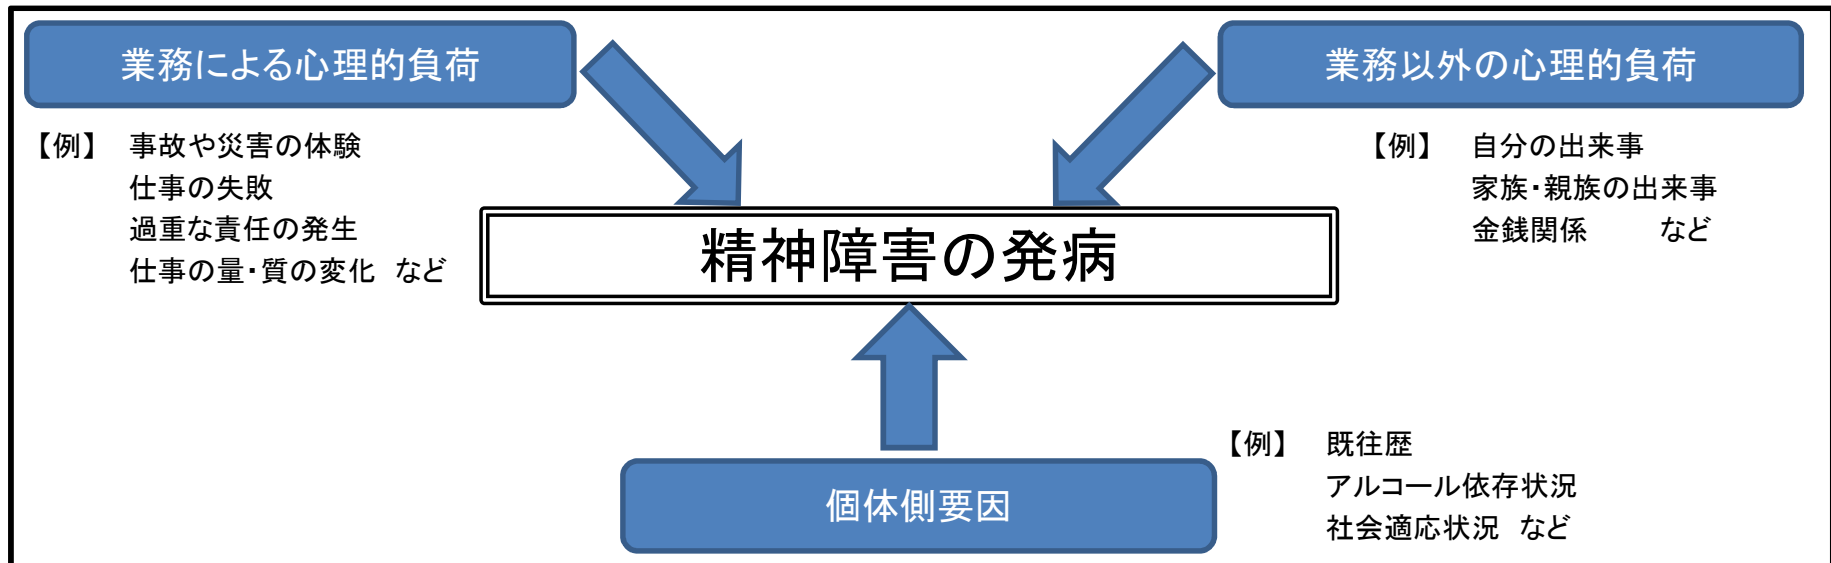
業務による心理的負荷

【例】 事故や災害の体験
仕事の失敗
過重な責任の発生
仕事の量・質の変化 など

業務以外の心理的負荷

【例】 自分の出来事
家族・親族の出来事
金銭関係 など

精神障害の発病

【例】 既往歴
アルコール依存状況
社会適応状況 など

個体側要因